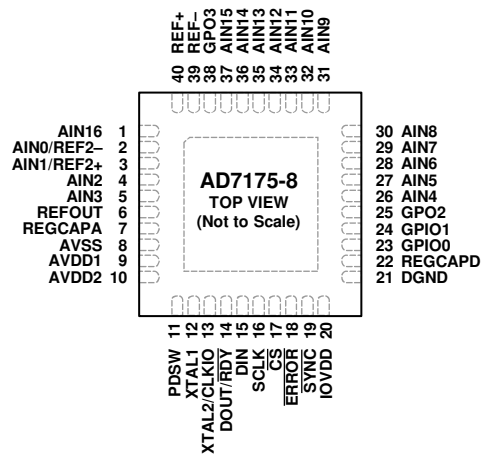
REF+ 40
REF– 39
GPO3 38
AIN15 37
AIN14 36
AIN13 35
AIN12 34
AIN11 33
AIN10 32
AIN9 31

AIN16 1
AIN0/REF2– 2
AIN1/REF2+ 3
AIN2 4
AIN3 5
REFOUT 6
REGCAPA 7
AVSS 8
AVDD1 9
AVDD2 10

AD7175-8
TOP VIEW
(Not to Scale)

30 AIN8
29 AIN7
28 AIN6
27 AIN5
26 AIN4
25 GPO2
24 GPIO1
23 GPIO0
22 REGCAPD
21 DGND

11 PDSW
12 XTAL1
13 XTAL2/CLKIO
14 DOUT/$\overline{RDY}$
15 DIN
16 SCLK
17 $\overline{CS}$
18 $\overline{ERROR}$
19 $\overline{SYNC}$
20 IOVDD